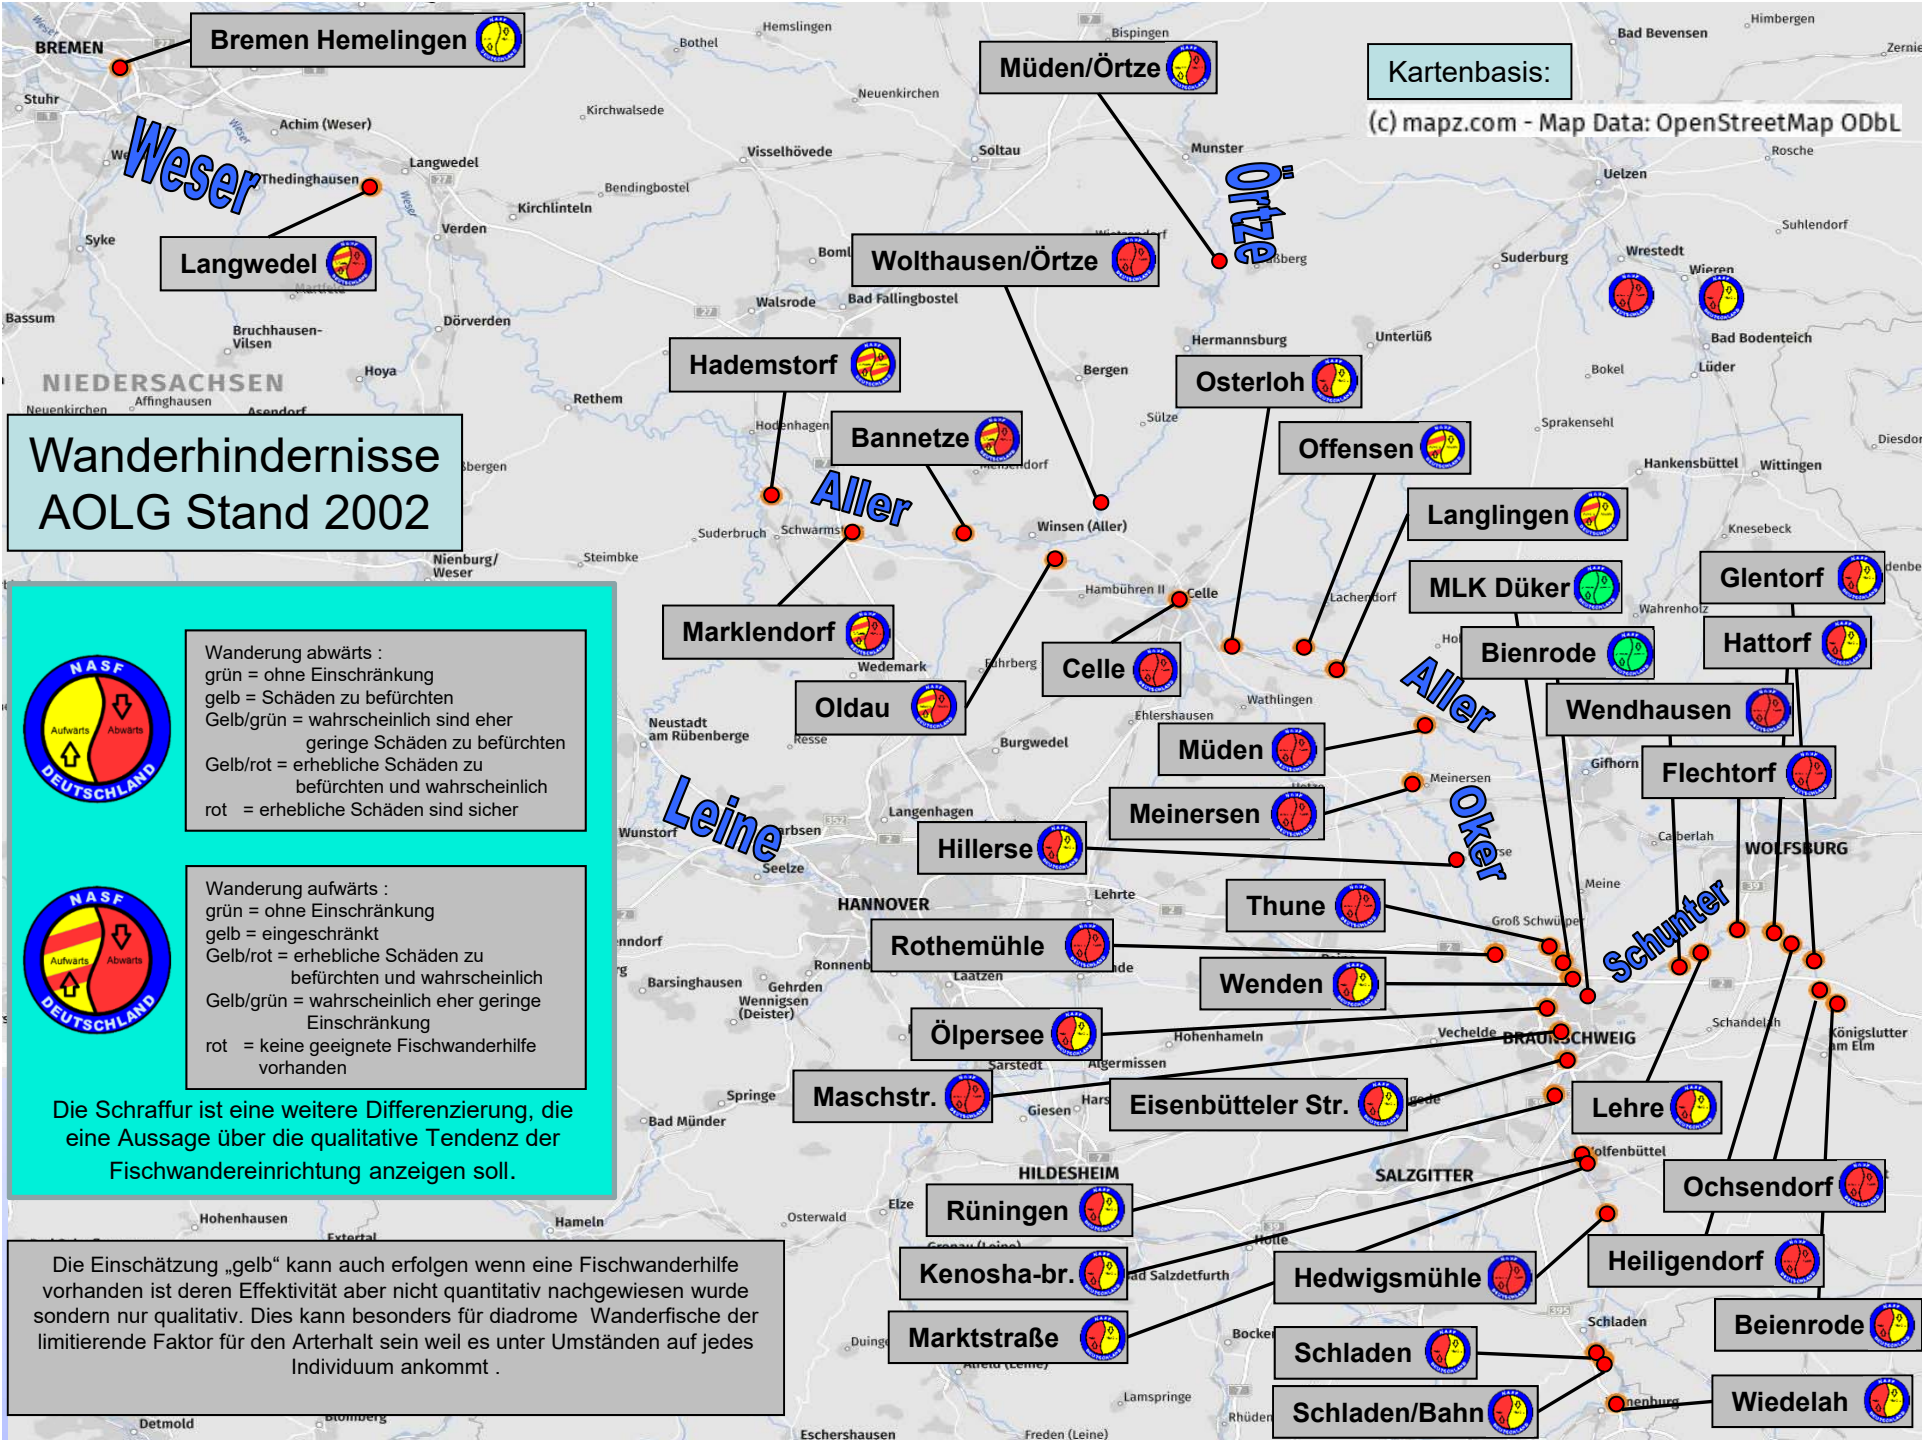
Wanderhindernisse AOLG Stand 2002

Kartenbasis:
(c) mapz.com - Map Data: OpenStreetMap ODbL

NASF Aufwärts Abwärts DEUTSCHLAND

Wanderung abwärts :
grün = ohne Einschränkung
gelb = Schäden zu befürchten
Gelb/grün = wahrscheinlich sind eher geringe Schäden zu befürchten
Gelb/rot = erhebliche Schäden zu befürchten und wahrscheinlich
rot = erhebliche Schäden sind sicher

NASF Aufwärts Abwärts DEUTSCHLAND

Wanderung aufwärts :
grün = ohne Einschränkung
gelb = eingeschränkt
Gelb/rot = erhebliche Schäden zu befürchten und wahrscheinlich
Gelb/grün = wahrscheinlich eher geringe Einschränkung
rot = keine geeignete Fischwanderhilfe vorhanden

Die Schraffur ist eine weitere Differenzierung, die eine Aussage über die qualitative Tendenz der Fischwandereinrichtung anzeigen soll.

Die Einschätzung „gelb“ kann auch erfolgen wenn eine Fischwanderhilfe vorhanden ist deren Effektivität aber nicht quantitativ nachgewiesen wurde sondern nur qualitativ. Dies kann besonders für diadrome Wanderfische der limitierende Faktor für den Arterhalt sein weil es unter Umständen auf jedes Individuum ankommt .

Weser
Aller
Leine
Örtze
Aller
Oker
Schunter

Bremen Hemelingen
Langwedel
Müden/Örtze
Wolthausen/Örtze
Hademstorf
Bannetze
Osterloh
Offensen
Langlingen
MLK Düker
Glentorf
Hattorf
Bienrode
Wendhausen
Flechtorf
Marklendorf
Oldau
Celle
Müden
Meinersen
Hillerse
Thune
Rothemühle
Wenden
Ölpersee
Maschstr.
Eisenbütteler Str.
Lehre
Ochsendorf
Rüningen
Kenosha-br.
Hedwigsmühle
Heiligendorf
Marktstraße
Schladen
Beienrode
Schladen/Bahn
Wiedelah

BREMEN
Stuhr
Achim (Weser)
Thedinghausen
Langwedel
Syke
Verden
Kirchlinteln
Bendingbostel
Kirchwalsede
Bothel
Hemslingen
Neuenkirchen
Visselhövede
Soltau
Bispingen
Munster
Bad Bevensen
Himbergen
Zernien
Rosche
Uelzen
Suhlendorf
Wrestedt
Wieren
Suderburg
Bad Bodenteich
Lüder
Bokel
Unterlüß
Hermannsburg
Bergen
Sülze
Sprakensehl
Hankensbüttel
Wittingen
Diesdorf
Knesebeck
Wahrenholz
Lachendorf
Celle
Hambühren II
Winsen (Aller)
Walsrode
Bad Fallingbostel
Bomlitz
Dörverden
Bassum
Bruchhausen-Vilsen
Hoya
NIEDERSACHSEN
Neuenkirchen
Affinghausen
Asendorf
Rethem
Hodenhagen
Suderbruch
Schwarmstedt
Steimbke
Nienburg/Weser
Wedemark
Fuhrberg
Wathlingen
Ehlershausen
Neustadt am Rübenberge
Resse
Burgwedel
Gifhorn
Meinersen
Langenhagen
Wunstorf
Seelze
HANNOVER
Lehrte
Caberlah
WOLFSBURG
Meine
Groß Schwülper
Ronnenberg
Laatzen
Barsinghausen
Gehrden
Wennigsen (Deister)
Hohenhameln
Vechelde
BRAUNSCHWEIG
Schandelah
Königslutter am Elm
Sarstedt
Algermissen
Springe
Giesen
Harsum
Bad Münder
Wolfenbüttel
HILDESHEIM
SALZGITTER
Hohenhausen
Hameln
Osterwald
Elze
Gronau (Leine)
Bad Salzdetfurth
Schladen
Bockenem
Duingen
Alfeld (Leine)
Lamspringe
Rhüden
Detmold
Blomberg
Eschershausen
Freden (Leine)
Vienenburg